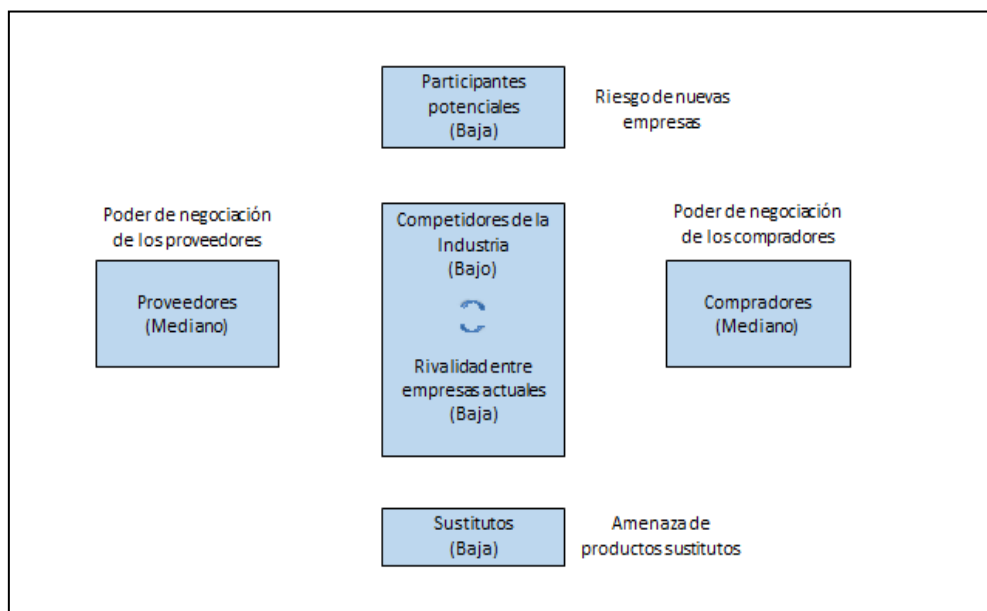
Participantes potenciales (Baja)

Riesgo de nuevas empresas

Poder de negociación de los proveedores

Proveedores (Mediano)

Competidores de la Industria (Bajo)

Rivalidad entre empresas actuales (Baja)

Poder de negociación de los compradores

Compradores (Mediano)

Sustitutos (Baja)

Amenaza de productos sustitutos